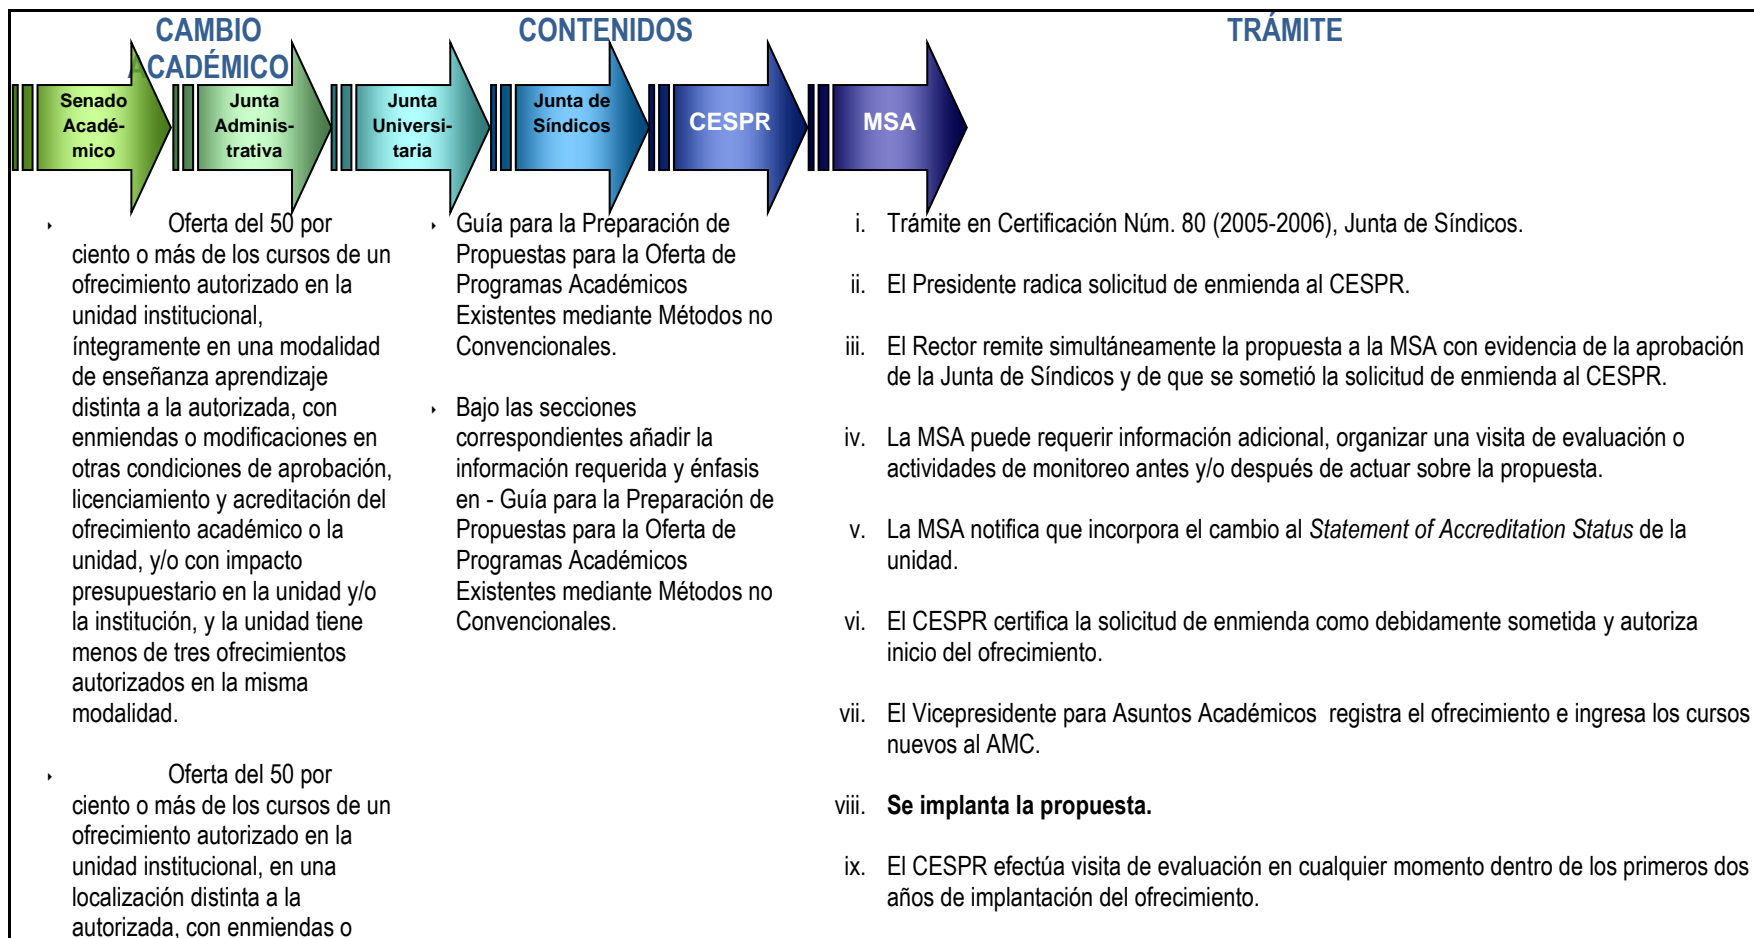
CAMBIO ACADÉMICO

CONTENIDOS

TRÁMITE

Senado Académico

Junta Administrativa

Junta Universitaria

Junta de Síndicos

CESPR

MSA

Oferta del 50 por ciento o más de los cursos de un ofrecimiento autorizado en la unidad institucional, íntegramente en una modalidad de enseñanza aprendizaje distinta a la autorizada, con enmiendas o modificaciones en otras condiciones de aprobación, licenciamiento y acreditación del ofrecimiento académico o la unidad, y/o con impacto presupuestario en la unidad y/o la institución, y la unidad tiene menos de tres ofrecimientos autorizados en la misma modalidad.

Oferta del 50 por ciento o más de los cursos de un ofrecimiento autorizado en la unidad institucional, en una localización distinta a la autorizada, con enmiendas o

Guía para la Preparación de Propuestas para la Oferta de Programas Académicos Existentes mediante Métodos no Convencionales.

Bajo las secciones correspondientes añadir la información requerida y énfasis en - Guía para la Preparación de Propuestas para la Oferta de Programas Académicos Existentes mediante Métodos no Convencionales.

i. Trámite en Certificación Núm. 80 (2005-2006), Junta de Síndicos.

ii. El Presidente radica solicitud de enmienda al CESPR.

iii. El Rector remite simultáneamente la propuesta a la MSA con evidencia de la aprobación de la Junta de Síndicos y de que se sometió la solicitud de enmienda al CESPR.

iv. La MSA puede requerir información adicional, organizar una visita de evaluación o actividades de monitoreo antes y/o después de actuar sobre la propuesta.

v. La MSA notifica que incorpora el cambio al *Statement of Accreditation Status* de la unidad.

vi. El CESPR certifica la solicitud de enmienda como debidamente sometida y autoriza inicio del ofrecimiento.

vii. El Vicepresidente para Asuntos Académicos registra el ofrecimiento e ingresa los cursos nuevos al AMC.

viii. **Se implanta la propuesta.**

ix. El CESPR efectúa visita de evaluación en cualquier momento dentro de los primeros dos años de implantación del ofrecimiento.